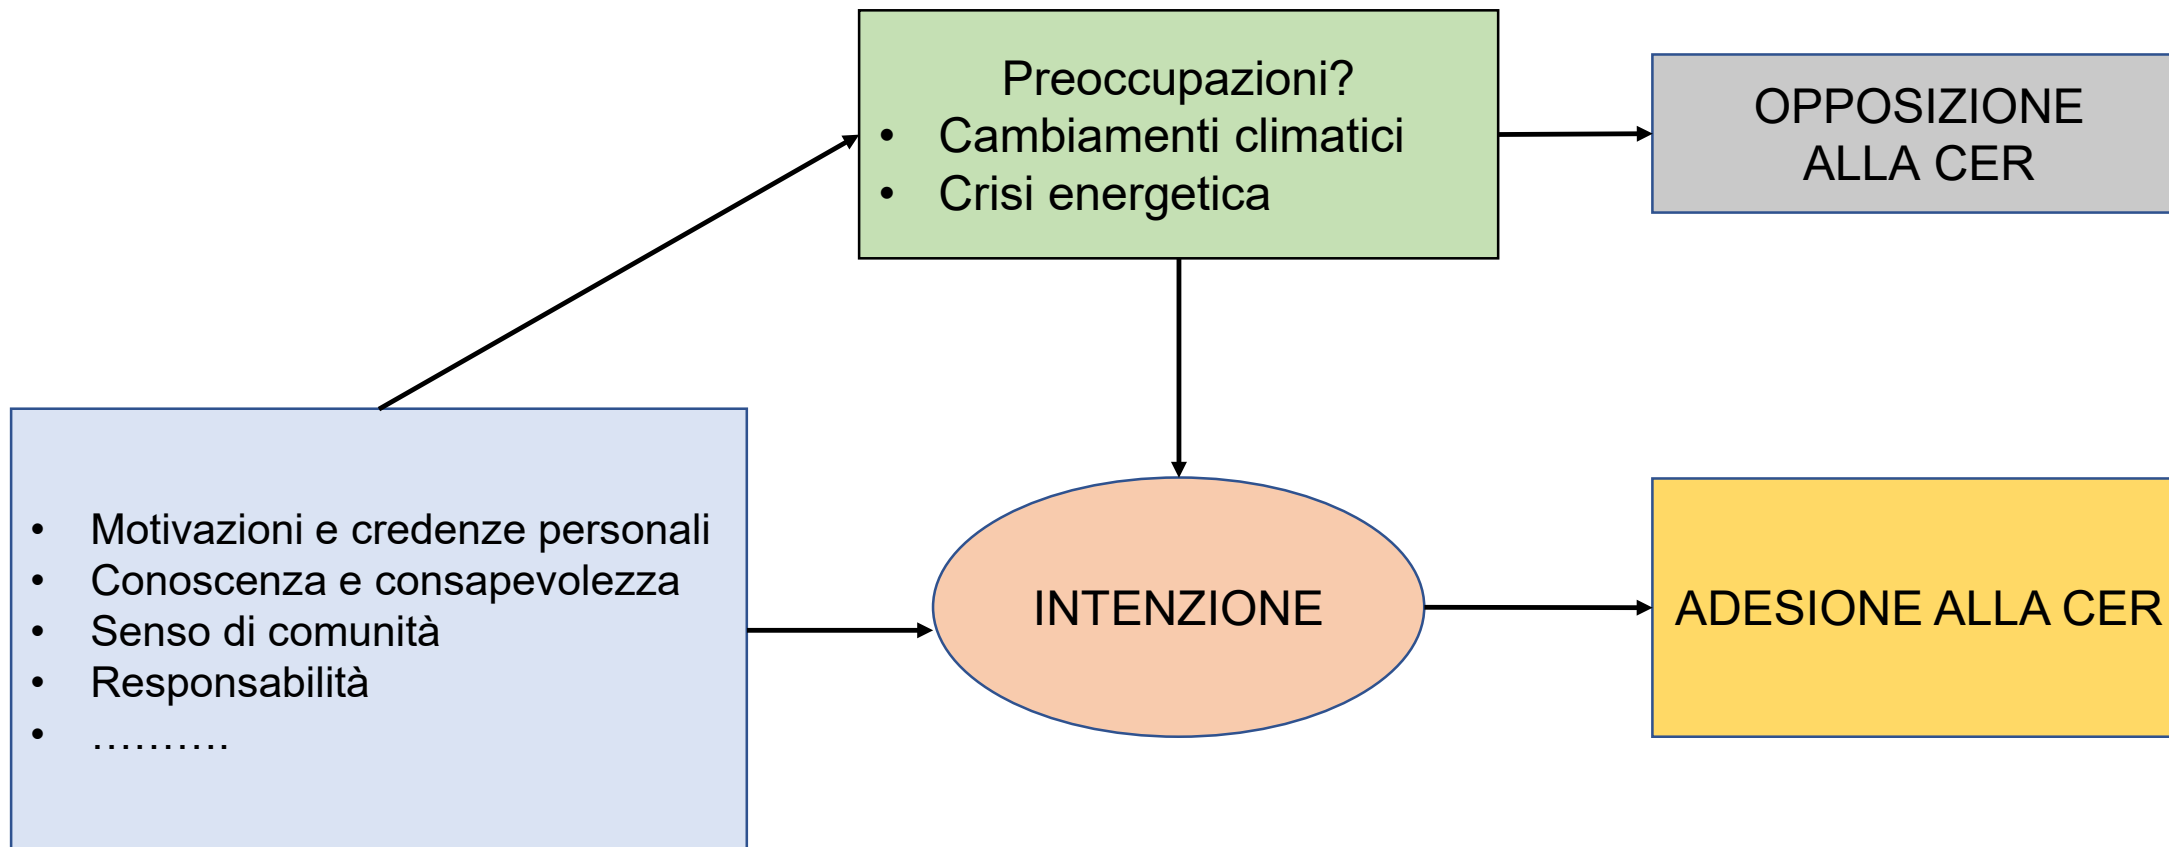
Preoccupazioni?
- Cambiamenti climatici
- Crisi energetica

OPPOSIZIONE ALLA CER

- Motivazioni e credenze personali
- Conoscenza e consapevolezza
- Senso di comunità
- Responsabilità
- ……….

INTENZIONE

ADESIONE ALLA CER